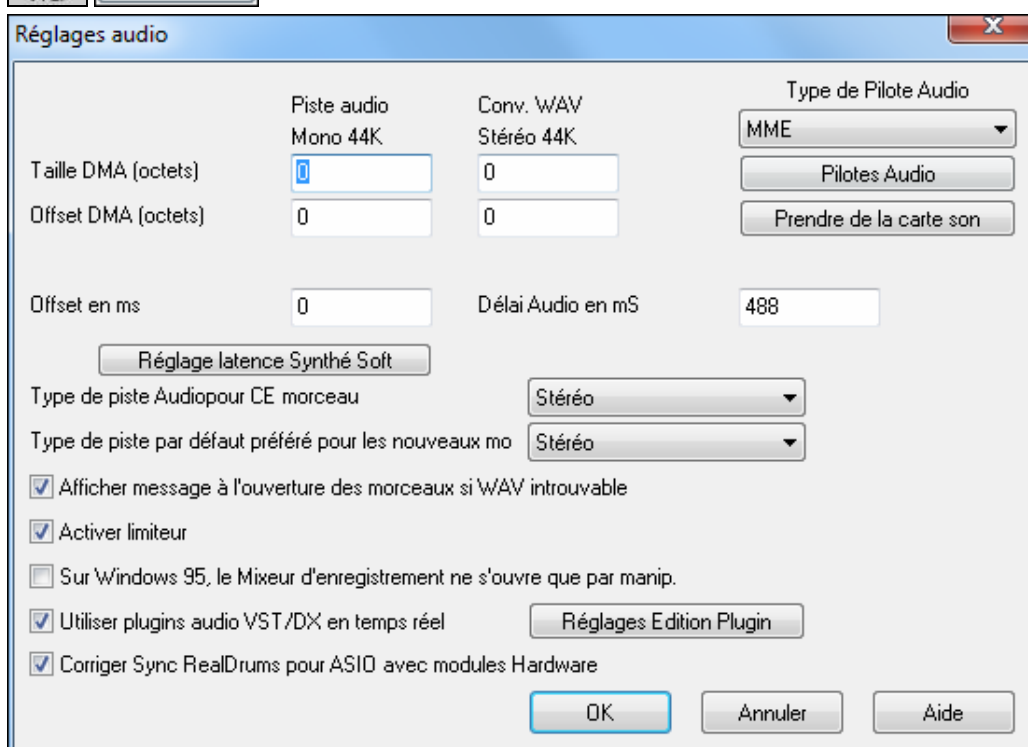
Réglages audio

X

Piste audio
Mono 44K

Conv. WAV
Stéréo 44K

Type de Pilote Audio

MME

Taille DMA (octets) 0 0

Pilotes Audio

Offset DMA (octets) 0 0

Prendre de la carte son

Offset en ms 0

Délai Audio en mS 488

Réglage latence Synthé Soft

Type de piste Audiopour CE morceau Stéréo

Type de piste par défaut préféré pour les nouveaux mo Stéréo

Afficher message à l'ouverture des morceaux si WAV introuvable

Activer limiteur

Sur Windows 95, le Mixeur d'enregistrement ne s'ouvre que par manip.

Utiliser plugins audio VST/DX en temps réel

Réglages Edition Plugin

Corriger Sync RealDrums pour ASIO avec modules Hardware

OK

Annuler

Aide